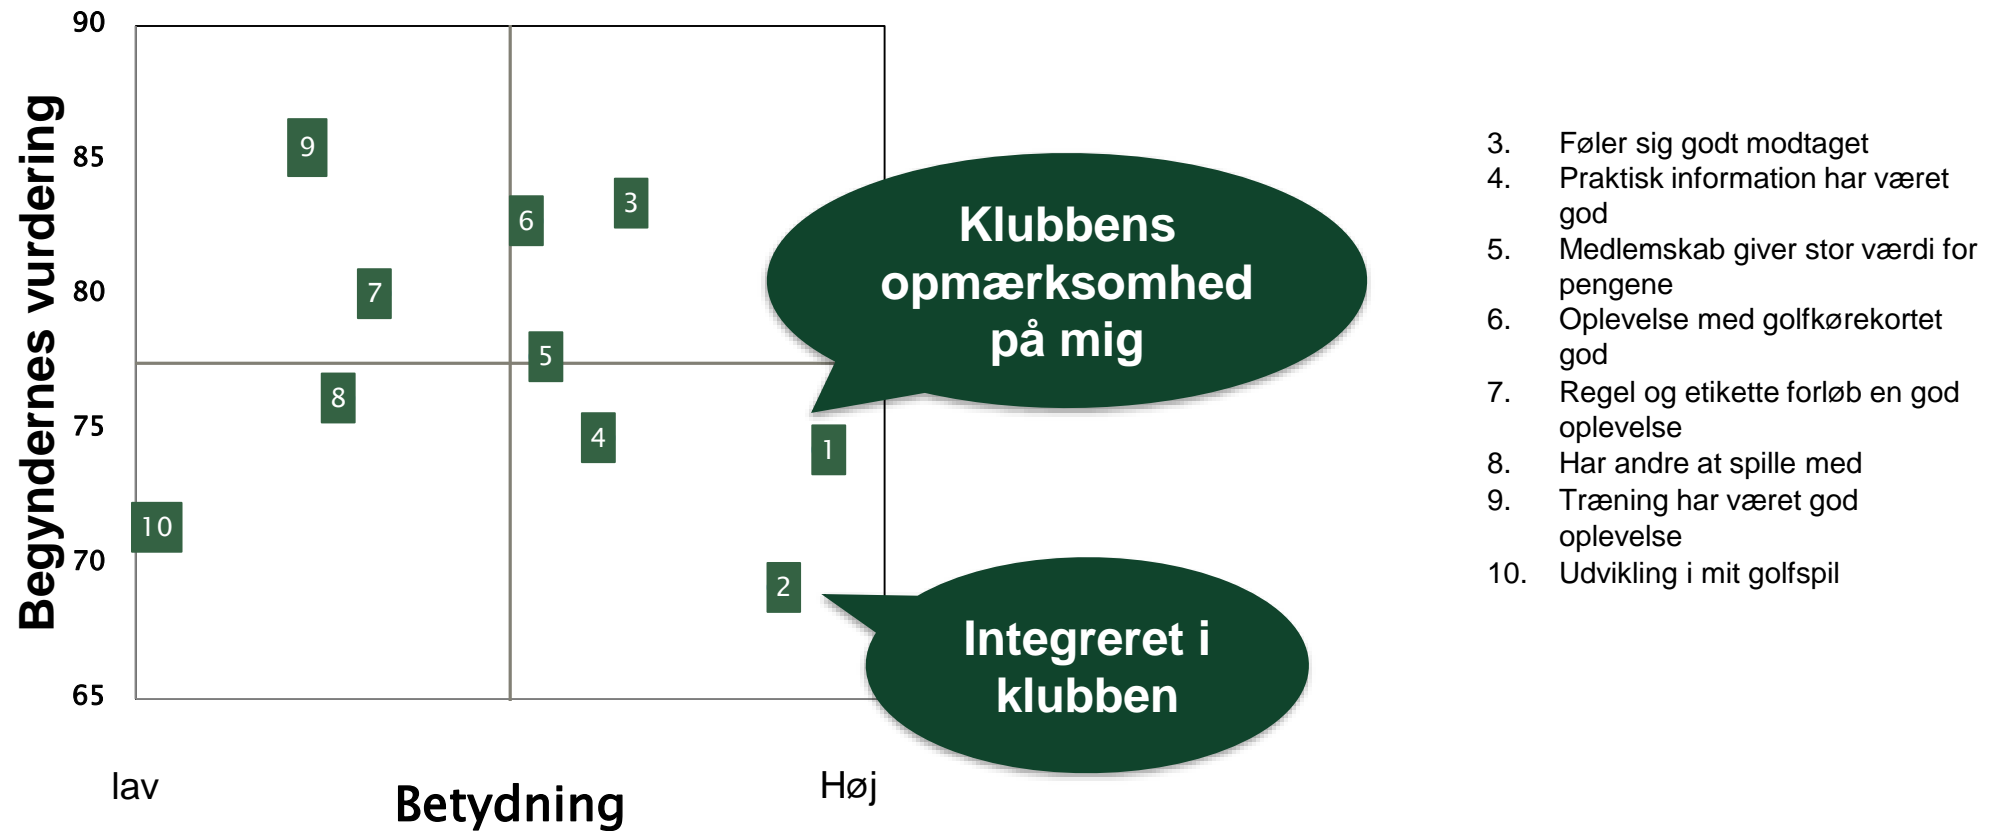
Begyndernes vurdering

90
85
80
75
70
65

9
6
3
7
5
8
4
1
10
2

Klubbens opmærksomhed på mig

Integreret i klubben

lav
Betydning
Høj

3. Føler sig godt modtaget
4. Praktisk information har været god
5. Medlemskab giver stor værdi for pengene
6. Oplevelse med golfkørekortet god
7. Regel og etikette forløb en god oplevelse
8. Har andre at spille med
9. Træning har været god oplevelse
10. Udvikling i mit golfspil